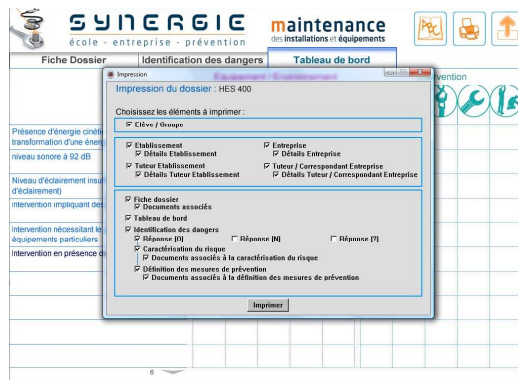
SYNERGIE
école - entreprise - prévention

maintenance
des installations et équipements

Fiche Dossier | Identification des dangers | Tableau de bord

Impression

Impression du dossier : HES 400

Choisissez les éléments à imprimer :

☑ Elève / Groupe

☑ Etablissement
☑ Détails Etablissement
☑ Entreprise
☑ Détails Entreprise
☑ Tuteur Etablissement
☑ Détails Tuteur Etablissement
☑ Tuteur / Correspondant Entreprise
☑ Détails Tuteur / Correspondant Entreprise

☑ Fiche dossier
☑ Documents associés
☑ Tableau de bord
☑ Identification des dangers
☑ Réponse [O] ☐ Réponse [N] ☐ Réponse [?]
☑ Caractérisation du risque
☑ Documents associés à la caractérisation du risque
☑ Définition des mesures de prévention
☑ Documents associés à la définition des mesures de prévention

Imprimer

Présence d'énergie cinéti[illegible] transformation d'une éner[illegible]
niveau sonore à 92 dB
Niveau d'éclairement insu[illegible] d'éclairement)
Intervention impliquant des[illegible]
Intervention nécessitant le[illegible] équipements particuliers
Intervention en présence d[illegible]

Equipement / Etablissement
vention

6